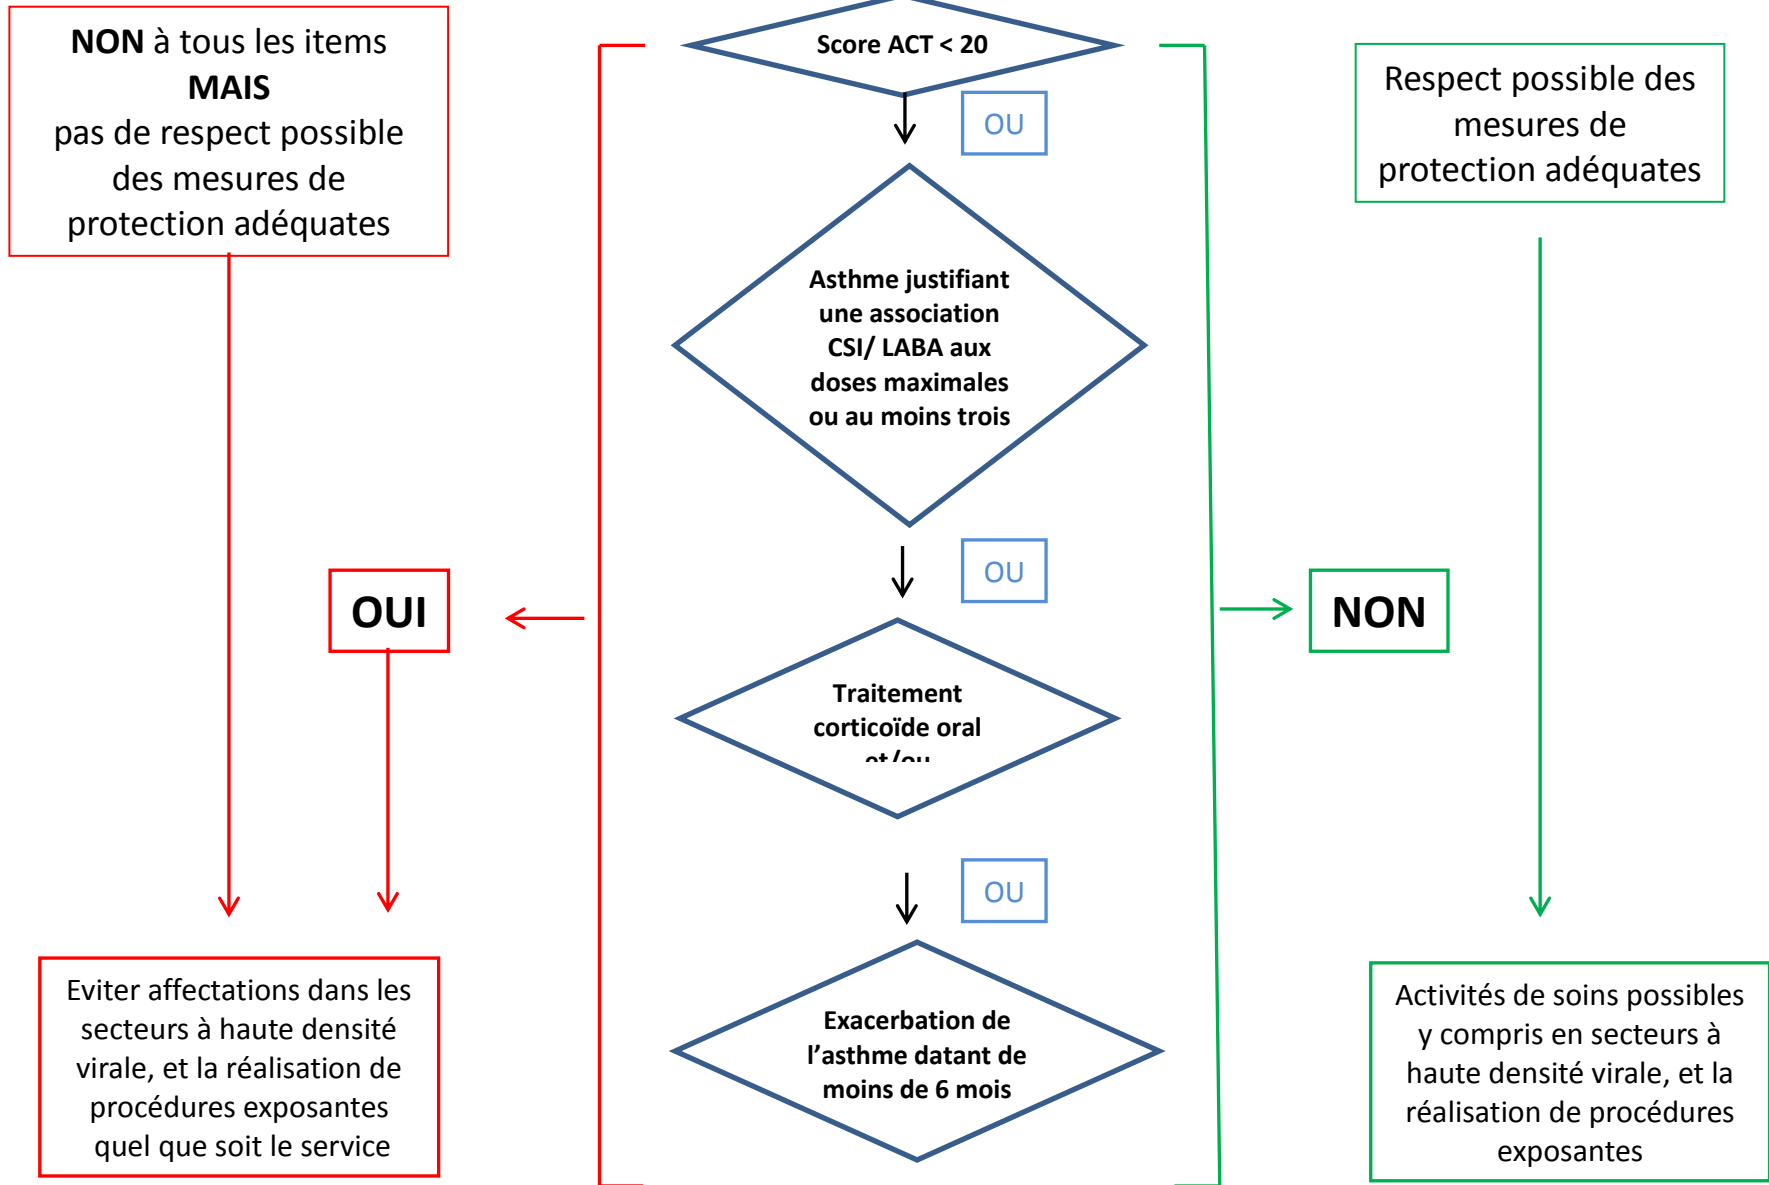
NON à tous les items
MAIS
pas de respect possible des mesures de protection adéquates

Score ACT < 20

OU

Asthme justifiant une association CSI/ LABA aux doses maximales ou au moins trois

OU

Traitement corticoïde oral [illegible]

OU

Exacerbation de l'asthme datant de moins de 6 mois

Respect possible des mesures de protection adéquates

OUI

NON

Eviter affectations dans les secteurs à haute densité virale, et la réalisation de procédures exposantes quel que soit le service

Activités de soins possibles y compris en secteurs à haute densité virale, et la réalisation de procédures exposantes